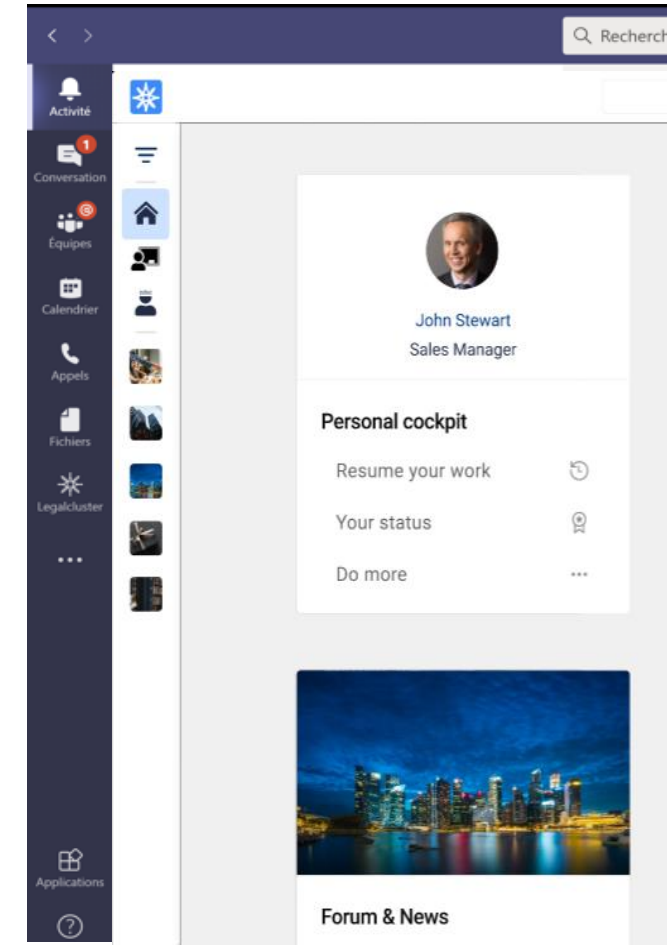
Recherch

Activité

1
Conversation

Équipes

Calendrier

Appels

Fichiers

Legalcluster

...

Applications

John Stewart
Sales Manager

Personal cockpit

Resume your work

Your status

Do more

Forum & News